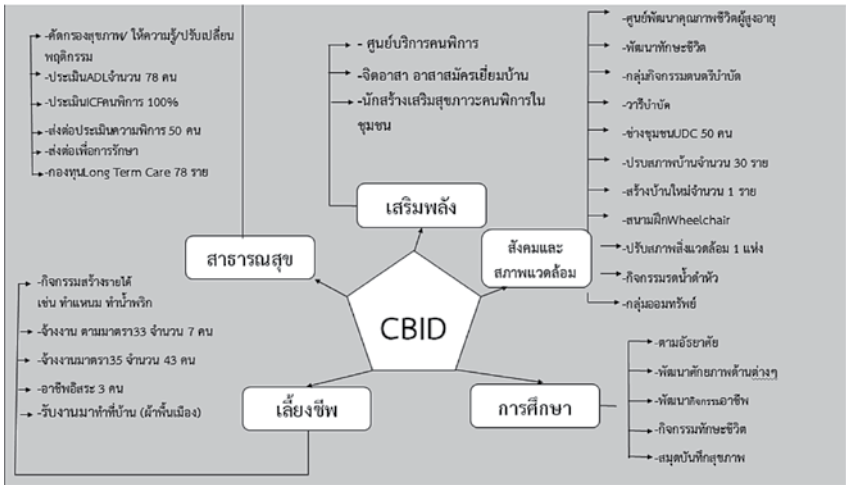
-คัดกรองสุขภาพ/ ให้ความรู้/ปรับเปลี่ยนพฤติกรรม
-ประเมินADLจำนวน 78 คน
-ประเมินICFคนพิการ 100%
-ส่งต่อประเมินความพิการ 50 คน
-ส่งต่อเพื่อการรักษา
-กองทุนLong Term Care 78 ราย

- ศูนย์บริการคนพิการ
-จิตอาสา อาสาสมัครเยี่ยมบ้าน
-นักสร้างเสริมสุขภาวะคนพิการในชุมชน

-ศูนย์พัฒนาคุณภาพชีวิตผู้สูงอายุ
-พัฒนาทักษะชีวิต
-กลุ่มกิจกรรมดนตรีบำบัด
-วารีบำบัด
-ช่างชุมชนUDC 50 คน
-ปรับสภาพบ้านจำนวน 30 ราย
-สร้างบ้านใหม่จำนวน 1 ราย
-สนามฝึกWheelchair
-ปรับสภาพสิ่งแวดล้อม 1 แห่ง
-กิจกรรมรดน้ำดำหัว
-กลุ่มออมทรัพย์

เสริมพลัง

สาธารณสุข

สังคมและสภาพแวดล้อม

CBID

-กิจกรรมสร้างรายได้ เช่น ทำแหนม ทำน้ำพริก
-จ้างงาน ตามมาตรา33 จำนวน 7 คน
-จ้างงานมาตรา35 จำนวน 43 คน
-อาชีพอิสระ 3 คน
-รับงานมาทำที่บ้าน (ผ้าพื้นเมือง)

เลี้ยงชีพ

การศึกษา

-ตามอัธยาศัย
-พัฒนาศักยภาพด้านต่างๆ
-พัฒนากิจกรรมอาชีพ
-กิจกรรมทักษะชีวิต
-สมุดบันทึกสุขภาพ